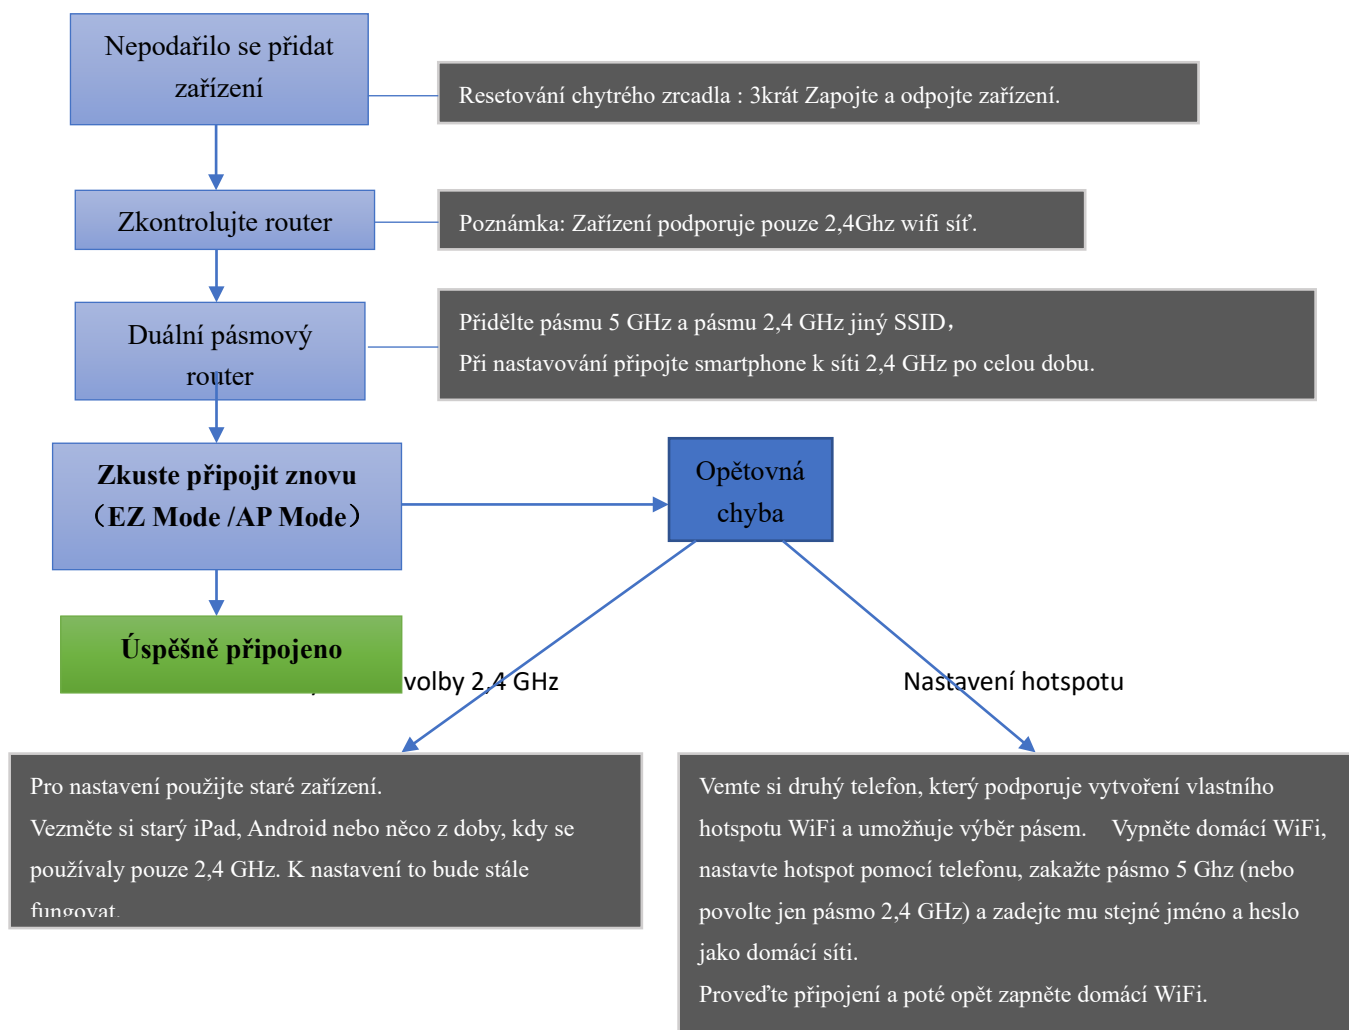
Nepodařilo se přidat zařízení

Resetování chytrého zrcadla : 3krát Zapojte a odpojte zařízení.

Zkontrolujte router

Poznámka: Zařízení podporuje pouze 2,4Ghz wifi síť.

Duální pásmový router

Přidělte pásmu 5 GHz a pásmu 2,4 GHz jiný SSID,
Při nastavování připojte smartphone k síti 2,4 GHz po celou dobu.

Zkuste připojit znovu （EZ Mode /AP Mode）

Opětovná chyba

Úspěšně připojeno

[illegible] volby 2,4 GHz

Nastavení hotspotu

Pro nastavení použijte staré zařízení.
Vezměte si starý iPad, Android nebo něco z doby, kdy se používaly pouze 2,4 GHz. K nastavení to bude stále fungovat.

Vemte si druhý telefon, který podporuje vytvoření vlastního hotspotu WiFi a umožňuje výběr pásem. Vypněte domácí WiFi, nastavte hotspot pomocí telefonu, zakažte pásmo 5 Ghz (nebo povolte jen pásmo 2,4 GHz) a zadejte mu stejné jméno a heslo jako domácí síti.
Proveďte připojení a poté opět zapněte domácí WiFi.